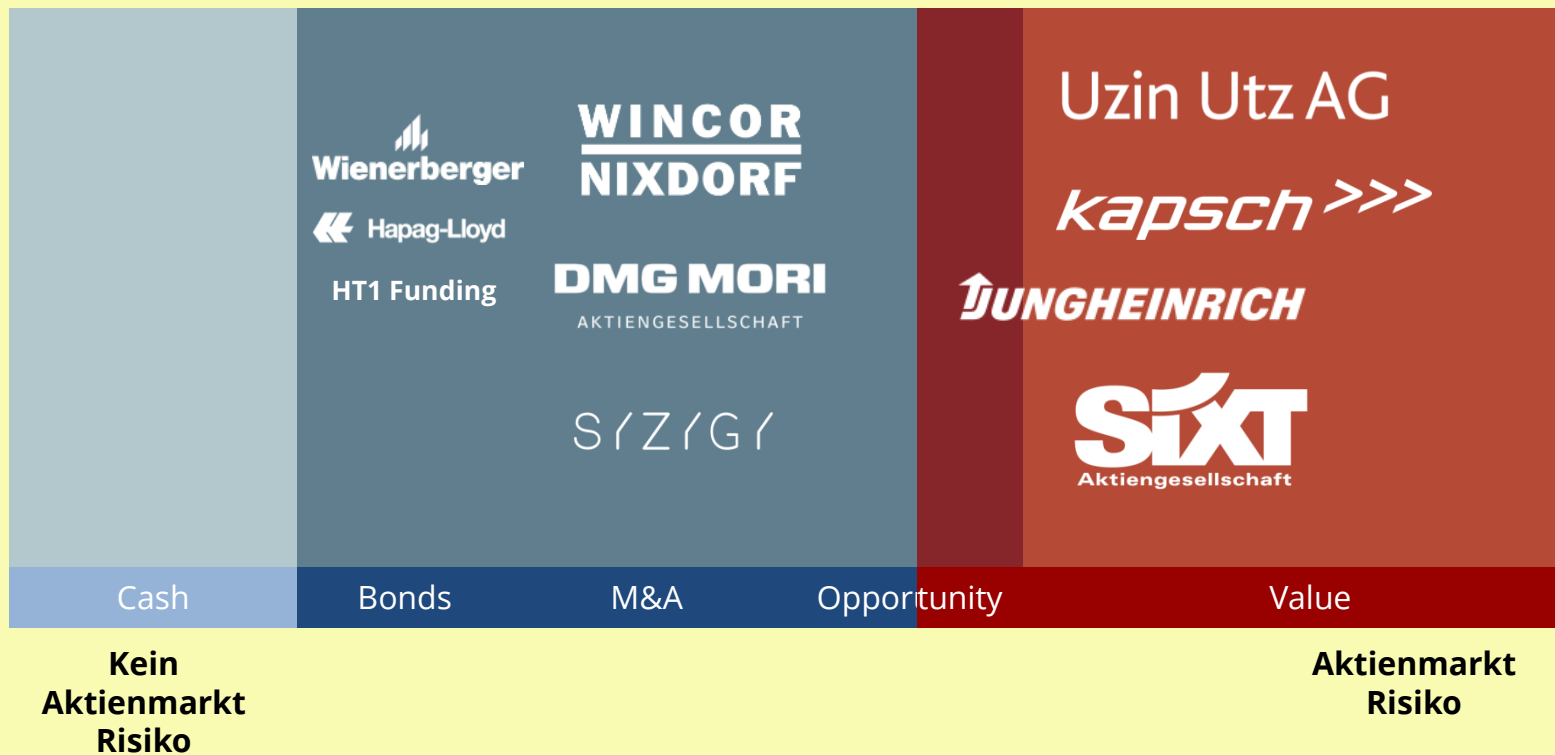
Wienerberger

Hapag-Lloyd

HT1 Funding

WINCOR NIXDORF

DMG MORI AKTIENGESELLSCHAFT

SYZYGY

Uzin Utz AG

kapsch >>>

JUNGHEINRICH

SIXT Aktiengesellschaft

Cash

Bonds

M&A

Opportunity

Value

Kein Aktienmarkt Risiko

Aktienmarkt Risiko